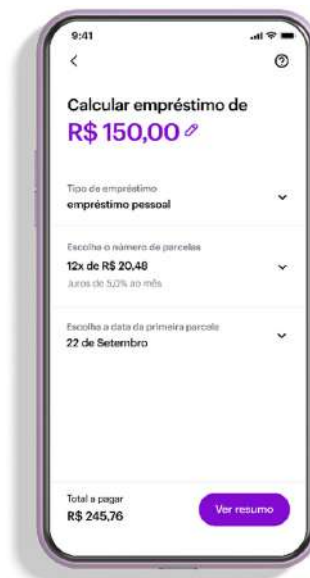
9:41

<

Calcular empréstimo de
R$ 150,00

Tipo de empréstimo
empréstimo pessoal

Escolha o número de parcelas
12x de R$ 20,48
Juros de 5,0% ao mês

Escolha a data da primeira parcela
22 de Setembro

Total a pagar
R$ 245,76

Ver resumo